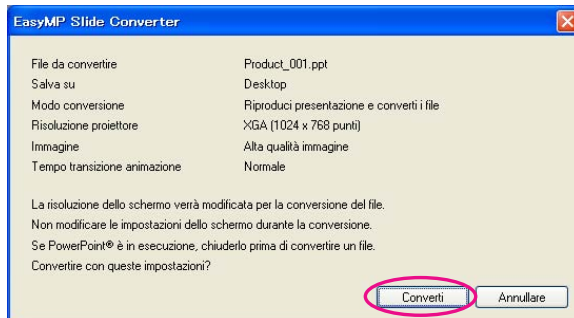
EasyMP Slide Converter

| | |
|---|---|
| File da convertire | Product_001.ppt |
| Salva su | Desktop |
| Modo conversione | Riproduci presentazione e converti i file |
| Risoluzione proiettore | XGA (1024 x 768 punti) |
| Immagine | Alta qualità immagine |
| Tempo transizione animazione | Normale |

La risoluzione dello schermo verrà modificata per la conversione del file.
Non modificare le impostazioni dello schermo durante la conversione.
Se PowerPoint® è in esecuzione, chiuderlo prima di convertire un file.
Convertire con queste impostazioni?

Converti
Annullare